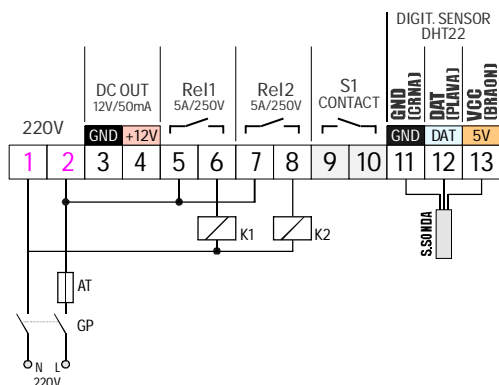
DIGIT. SENSOR
DHT22

DC OUT
12V/50mA

Rel1
5A/250V

Rel2
5A/250V

S1
CONTACT

GND (CRNA)
DAT (PLAVA)
VCC (BRAON)

220V

GND +12V

GND DAT 5V

1 2 3 4 5 6 7 8 9 10 11 12 13

K1

K2

S.SONDA

AT

GP

N L
220V